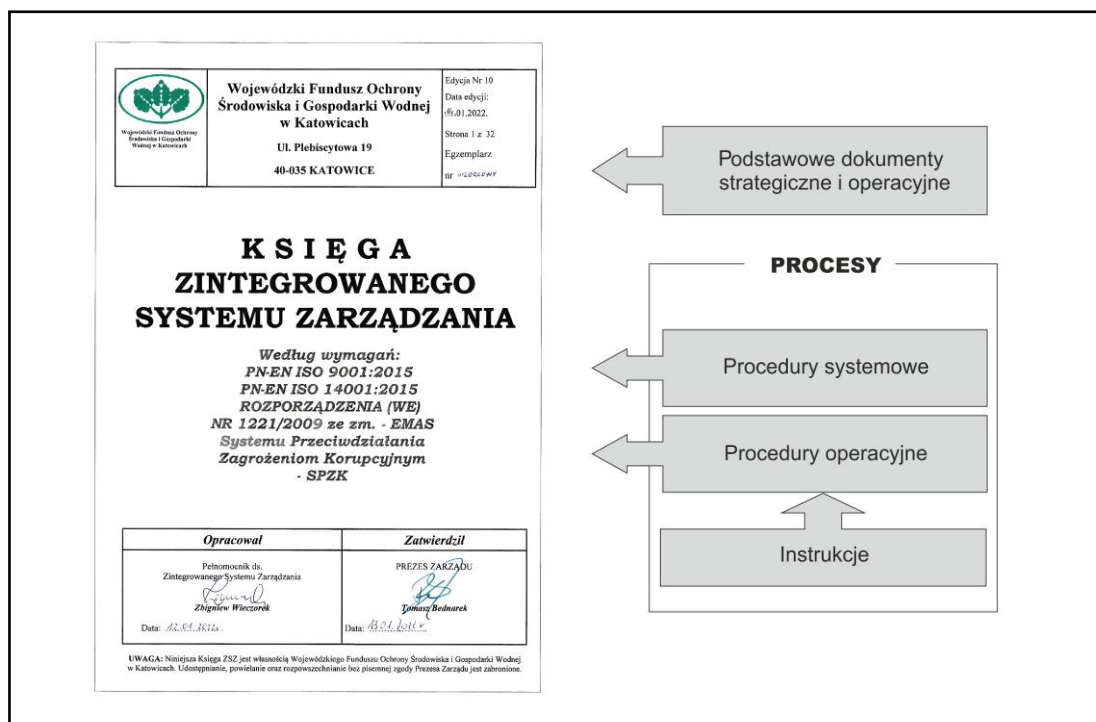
Wojewódzki Fundusz Ochrony Środowiska i Gospodarki Wodnej w Katowicach

Wojewódzki Fundusz Ochrony Środowiska i Gospodarki Wodnej w Katowicach

Ul. Plebiscytowa 19

40-035 KATOWICE

Edycja Nr 10

Data edycji: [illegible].01.2022.

Strona 1 z 32

Egzemplarz nr wzorcowy

KSIĘGA ZINTEGROWANEGO SYSTEMU ZARZĄDZANIA

Według wymagań:
PN-EN ISO 9001:2015
PN-EN ISO 14001:2015
ROZPORZĄDZENIA (WE) NR 1221/2009 ze zm. - EMAS
Systemu Przeciwdziałania Zagrożeniom Korupcyjnym - SPZK

| Opracował | Zatwierdził |
|---|---|
| Pełnomocnik ds. Zintegrowanego Systemu Zarządzania<br>Zbigniew Wieczorek<br>Data: 12.01.2022r. | PREZES ZARZĄDU<br>Tomasz Bednarek<br>Data: 13.01.2022r. |

UWAGA: Niniejsza Księga ZSZ jest własnością Wojewódzkiego Funduszu Ochrony Środowiska i Gospodarki Wodnej w Katowicach. Udostępnianie, powielanie oraz rozpowszechnianie bez pisemnej zgody Prezesa Zarządu jest zabronione.

Podstawowe dokumenty strategiczne i operacyjne

PROCESY

Procedury systemowe

Procedury operacyjne

Instrukcje